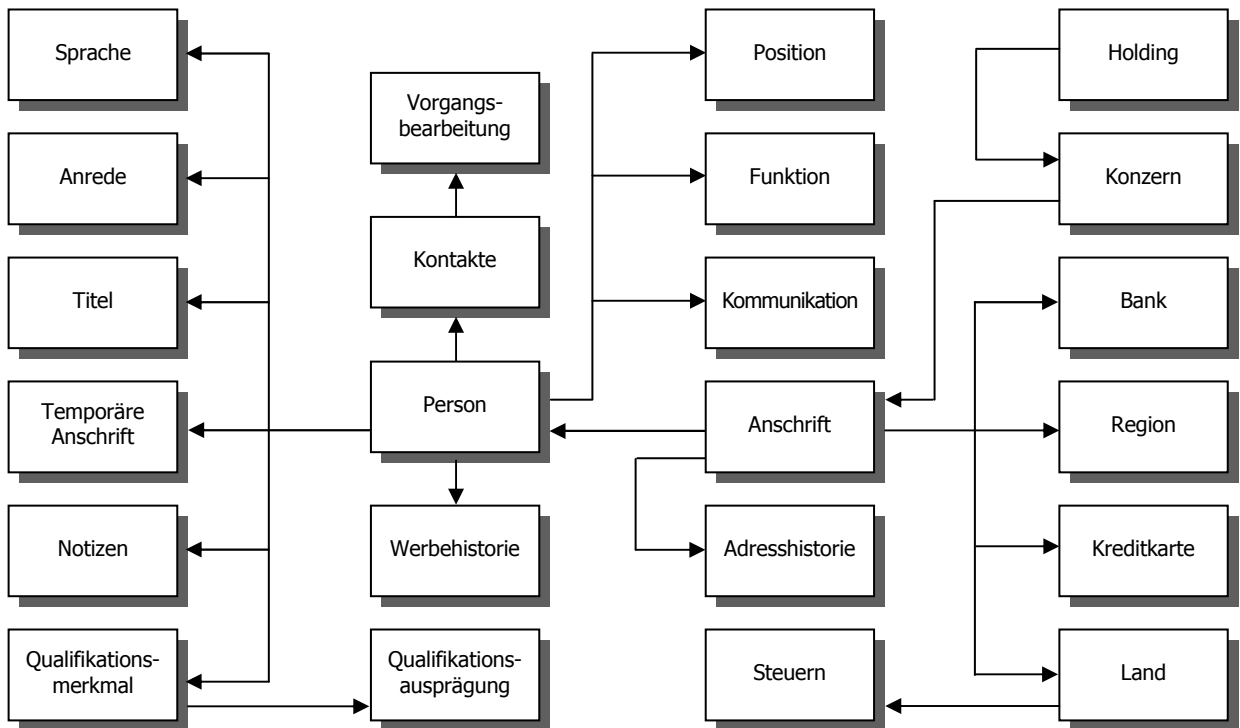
Sprache

Anrede

Titel

Temporäre Anschrift

Notizen

Qualifikationsmerkmal

Vorgangsbearbeitung

Kontakte

Person

Werbehistorie

Qualifikationsausprägung

Position

Funktion

Kommunikation

Anschrift

Adresshistorie

Steuern

Holding

Konzern

Bank

Region

Kreditkarte

Land